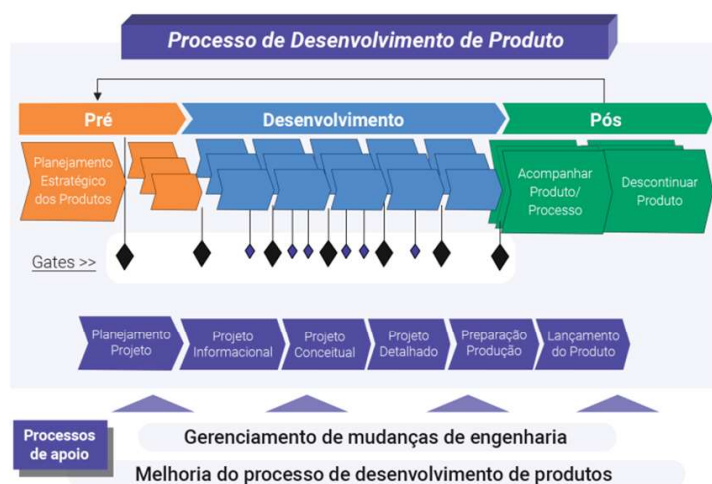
Processo de Desenvolvimento de Produto

Pré

Desenvolvimento

Pós

Planejamento Estratégico dos Produtos

Acompanhar Produto/ Processo

Descontinuar Produto

Gates >>

Planejamento Projeto

Projeto Informacional

Projeto Conceitual

Projeto Detalhado

Preparação Produção

Lançamento do Produto

Processos de apoio

Gerenciamento de mudanças de engenharia

Melhoria do processo de desenvolvimento de produtos